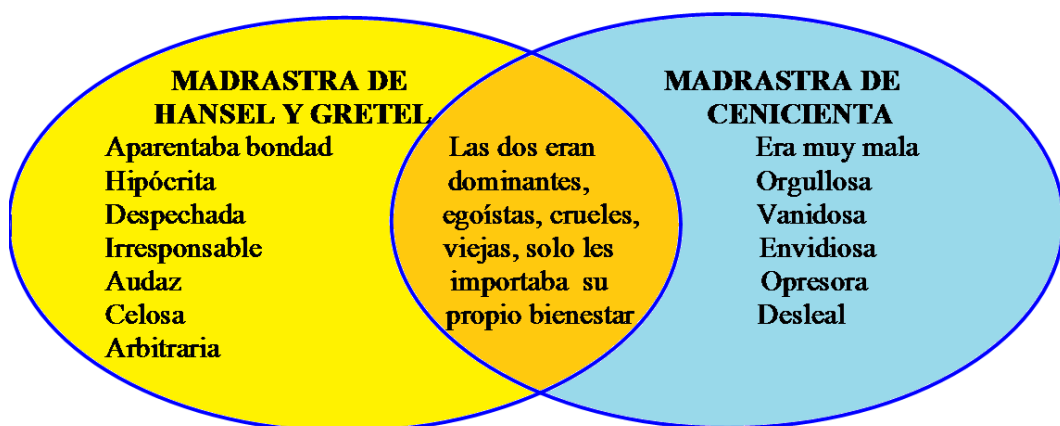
MADRASTRA DE HANSEL Y GRETEL

Aparentaba bondad
Hipócrita
Despechada
Irresponsable
Audaz
Celosa
Arbitraria

Las dos eran dominantes, egoístas, crueles, viejas, solo les importaba su propio bienestar

MADRASTRA DE CENICIENTA

Era muy mala
Orgullosa
Vanidosa
Envidiosa
Opresora
Desleal